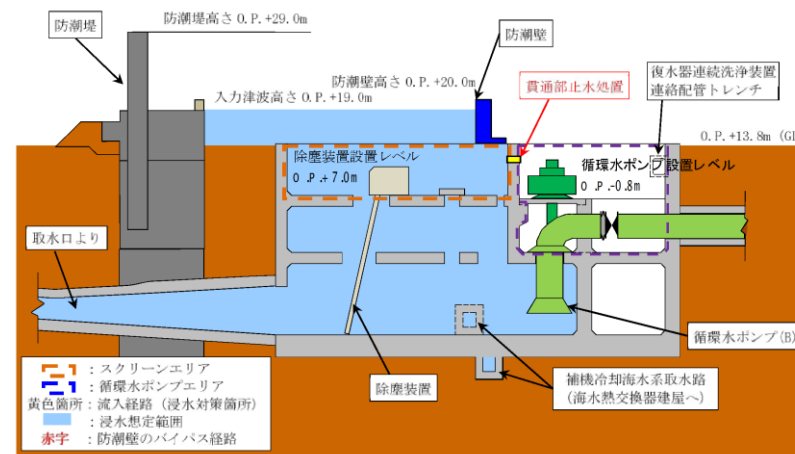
防潮堤

防潮堤高さ O.P.+29.0m

防潮壁

防潮壁高さ O.P.+20.0m

入力津波高さ O.P.+19.0m

貫通部止水処置

復水器連続洗浄装置連絡配管トレンチ

O.P.+13.8m (GL

除塵装置設置レベル

O.P.+7.0m

循環水ポンプ設置レベル

O.P.-0.8m

取水口より

循環水ポンプ(B)

除塵装置

補機冷却海水系取水路
(海水熱交換器建屋へ)

: スクリーンエリア
: 循環水ポンプエリア
黄色箇所 : 流入経路 (浸水対策箇所)
: 浸水想定範囲
赤字 : 防潮壁のバイパス経路